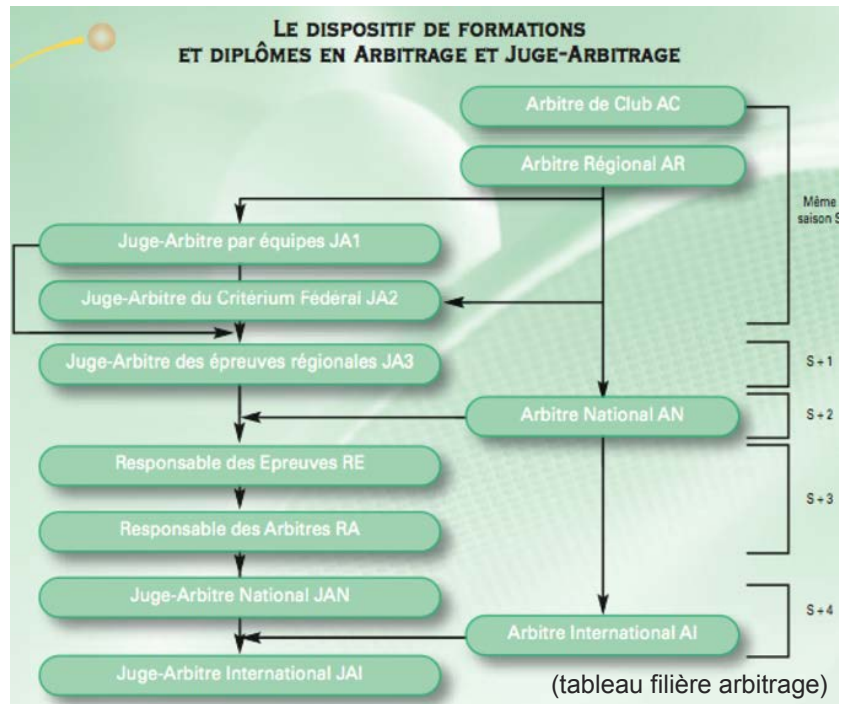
LE DISPOSITIF DE FORMATIONS ET DIPLÔMES EN ARBITRAGE ET JUGE-ARBITRAGE

Arbitre de Club AC

Arbitre Régional AR

Même saison S

Juge-Arbitre par équipes JA1

Juge-Arbitre du Critérium Fédéral JA2

Juge-Arbitre des épreuves régionales JA3

S + 1

Arbitre National AN

S + 2

Responsable des Epreuves RE

S + 3

Responsable des Arbitres RA

Juge-Arbitre National JAN

S + 4

Arbitre International AI

Juge-Arbitre International JAI

(tableau filière arbitrage)